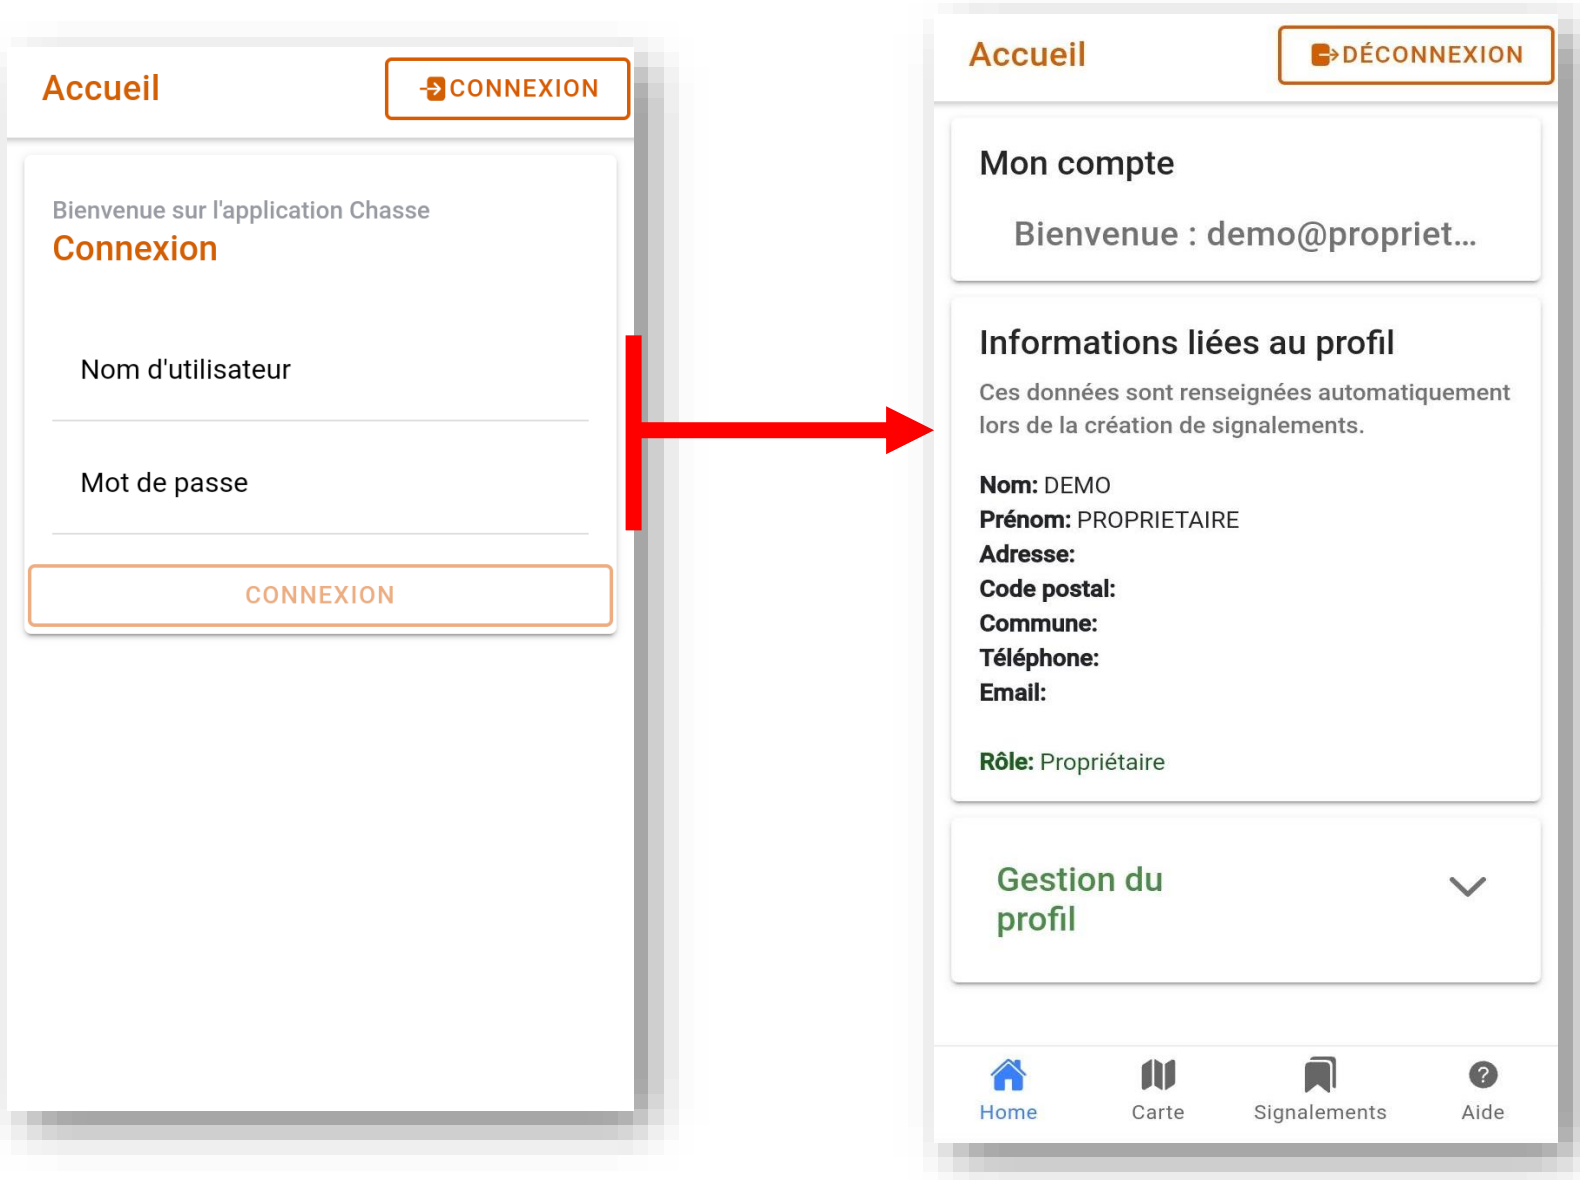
Accueil
CONNEXION

Bienvenue sur l'application Chasse
Connexion

Nom d'utilisateur

Mot de passe

CONNEXION

Accueil
DÉCONNEXION

Mon compte

Bienvenue : demo@propriet...

Informations liées au profil

Ces données sont renseignées automatiquement lors de la création de signalements.

Nom: DEMO
Prénom: PROPRIETAIRE
Adresse:
Code postal:
Commune:
Téléphone:
Email:

Rôle: Propriétaire

Gestion du profil

Home
Carte
Signalements
Aide